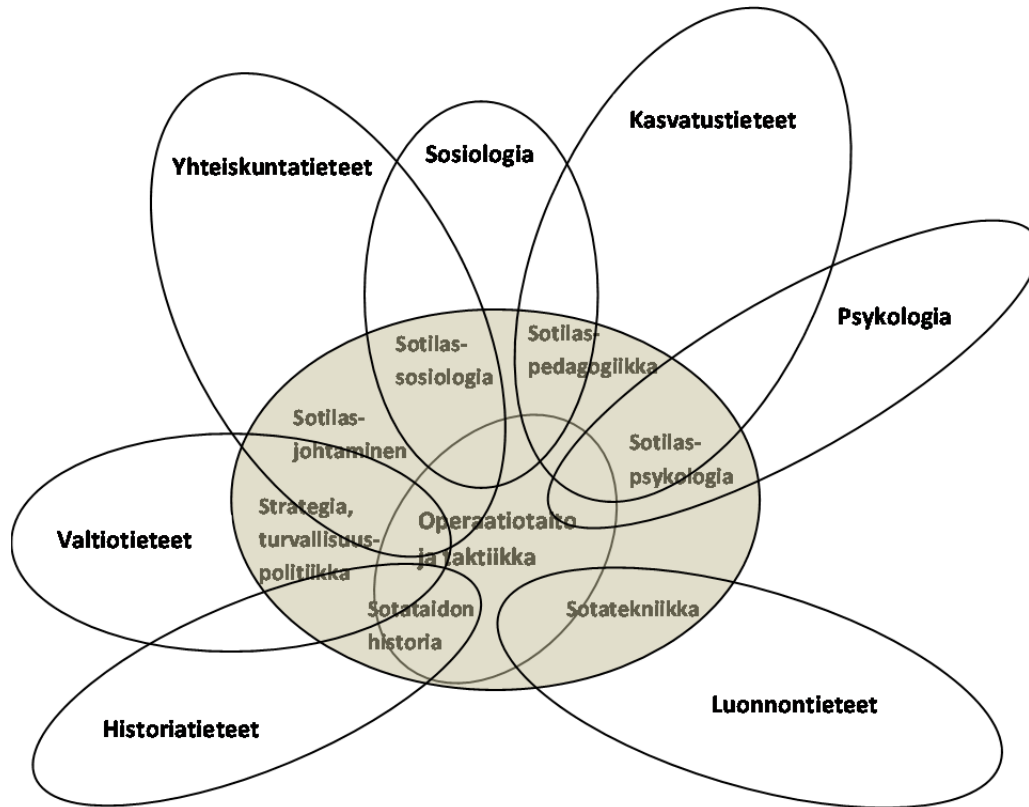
Kasvatustieteet

Yhteiskuntatieteet

Sosiologia

Psykologia

Sotilassosiologia

Sotilaspedagogiikka

Sotilasjohtaminen

Sotilaspsykologia

Strategia, turvallisuuspolitiikka

Operaatiotaito ja taktiikka

Valtiotieteet

Sotataidon historia

Sotatekniikka

Luonnontieteet

Historiatieteet